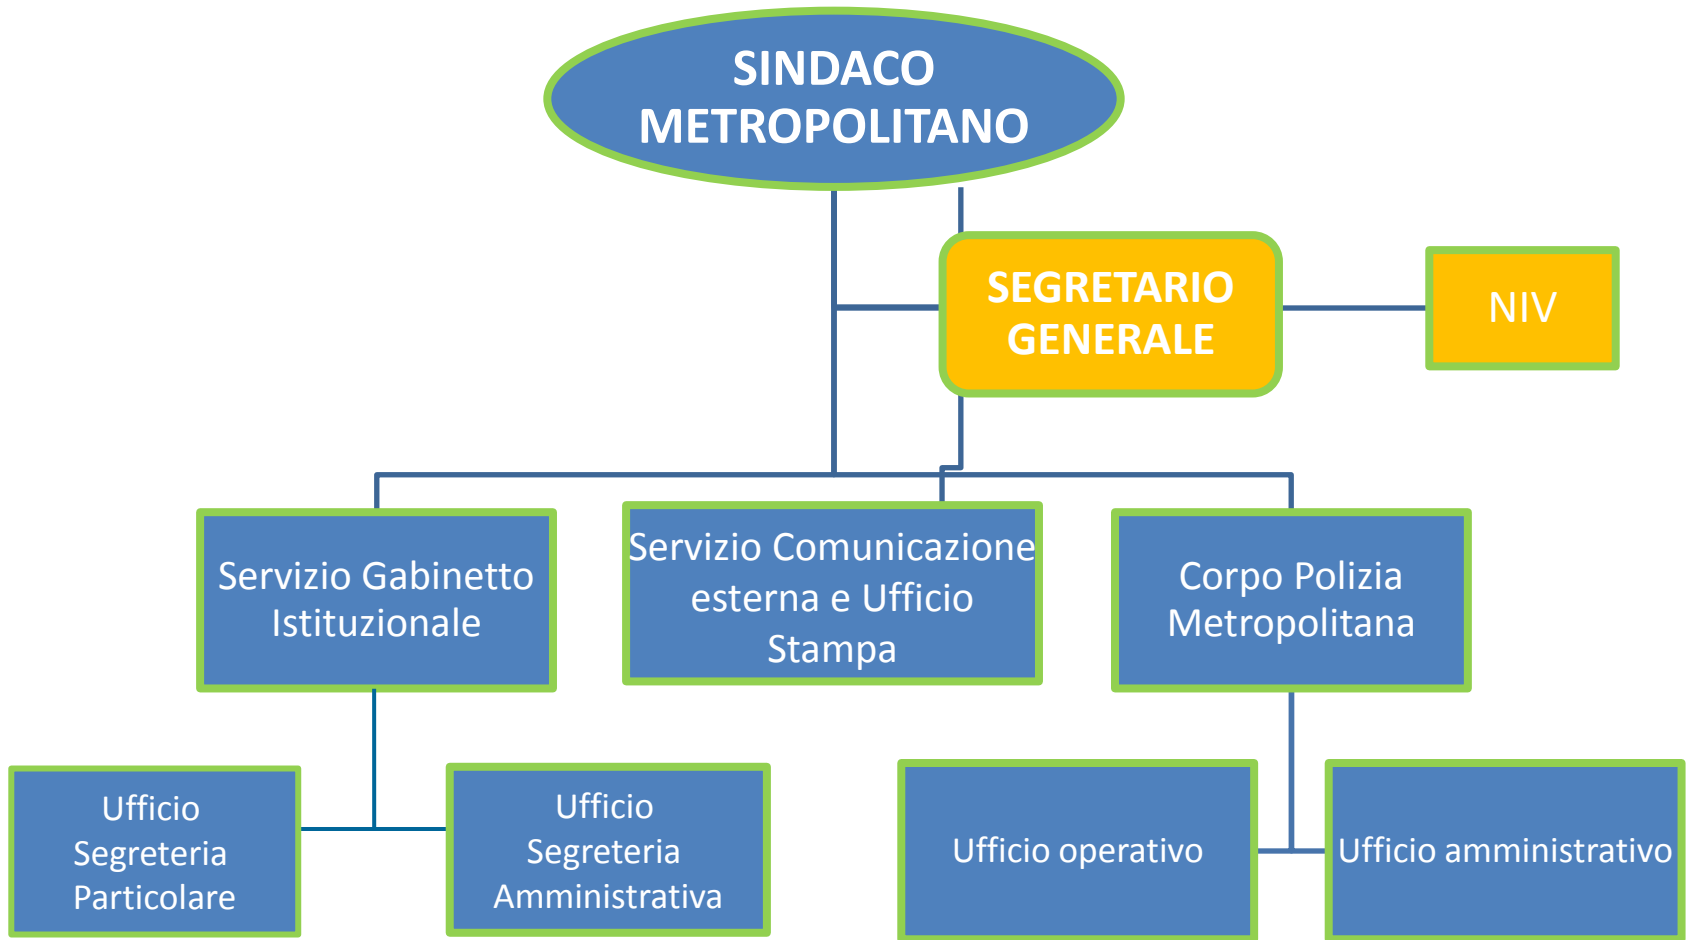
SINDACO METROPOLITANO

SEGRETARIO GENERALE

NIV

Servizio Gabinetto Istituzionale

Servizio Comunicazione esterna e Ufficio Stampa

Corpo Polizia Metropolitana

Ufficio Segreteria Particolare

Ufficio Segreteria Amministrativa

Ufficio operativo

Ufficio amministrativo